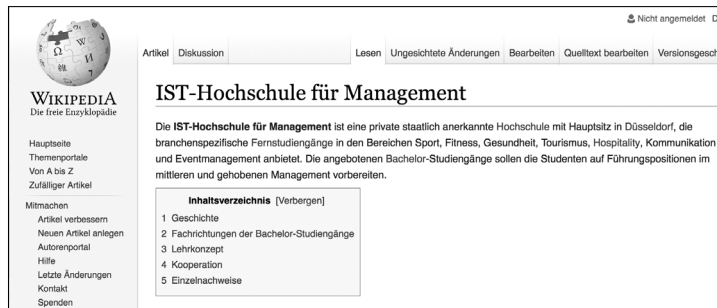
Nicht angemeldet D

WIKIPEDIA
Die freie Enzyklopädie

Artikel Diskussion

Lesen Ungesichtete Änderungen Bearbeiten Quelltext bearbeiten Versionsgesch

IST-Hochschule für Management

Die **IST-Hochschule für Management** ist eine private staatlich anerkannte Hochschule mit Hauptsitz in Düsseldorf, die branchenspezifische Fernstudiengänge in den Bereichen Sport, Fitness, Gesundheit, Tourismus, Hospitality, Kommunikation und Eventmanagement anbietet. Die angebotenen Bachelor-Studiengänge sollen die Studenten auf Führungspositionen im mittleren und gehobenen Management vorbereiten.

Inhaltsverzeichnis [Verbergen]
1 Geschichte
2 Fachrichtungen der Bachelor-Studiengänge
3 Lehrkonzept
4 Kooperation
5 Einzelnachweise

Hauptseite
Themenportale
Von A bis Z
Zufälliger Artikel

Mitmachen
Artikel verbessern
Neuen Artikel anlegen
Autorenportal
Hilfe
Letzte Änderungen
Kontakt
Spenden